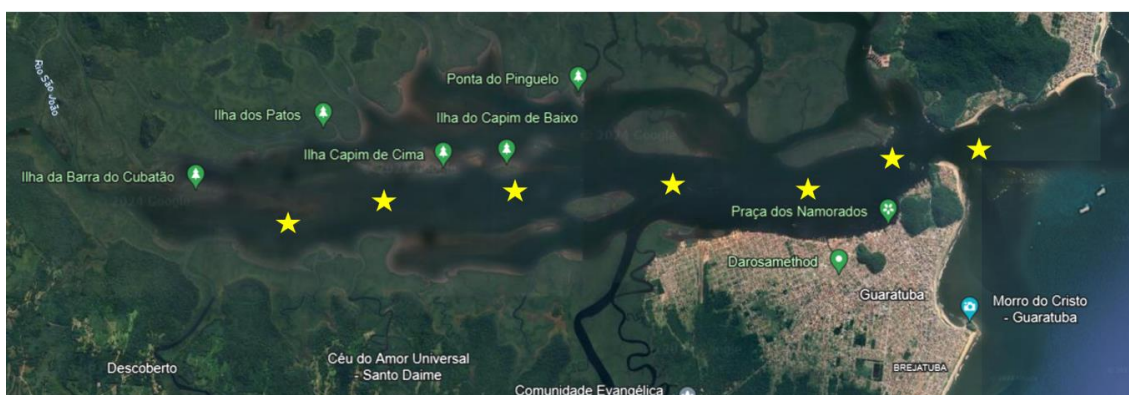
Rio São João

Ponta do Pinguelo

Ilha dos Patos

Ilha do Capim de Baixo

Ilha Capim de Cima

Ilha da Barra do Cubatão

© 2021 Google

Praça dos Namorados

Darosamethod

Guaratuba

Morro do Cristo - Guaratuba

Descoberto

Céu do Amor Universal - Santo Daime

Comunidade Evangélica

BREJATUBA